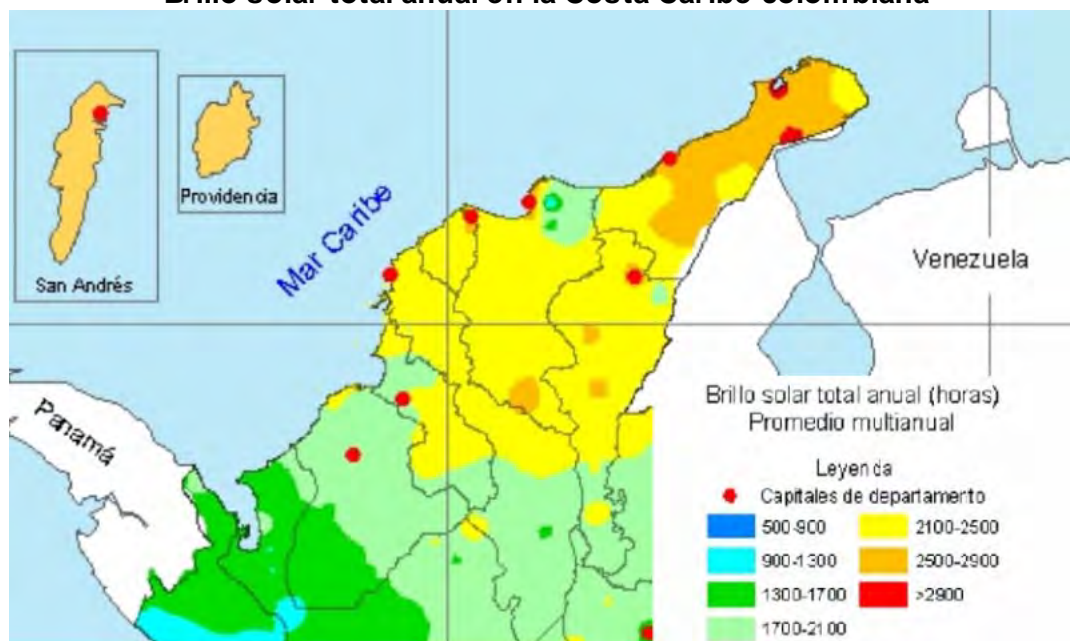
Brillo solar total anual en la Costa Caribe colombiana

San Andrés

Providencia

Mar Caribe

Venezuela

Panamá

Brillo solar total anual (horas)
Promedio multianual

Leyenda
Capitales de departamento
500-900
900-1300
1300-1700
1700-2100
2100-2500
2500-2900
>2900